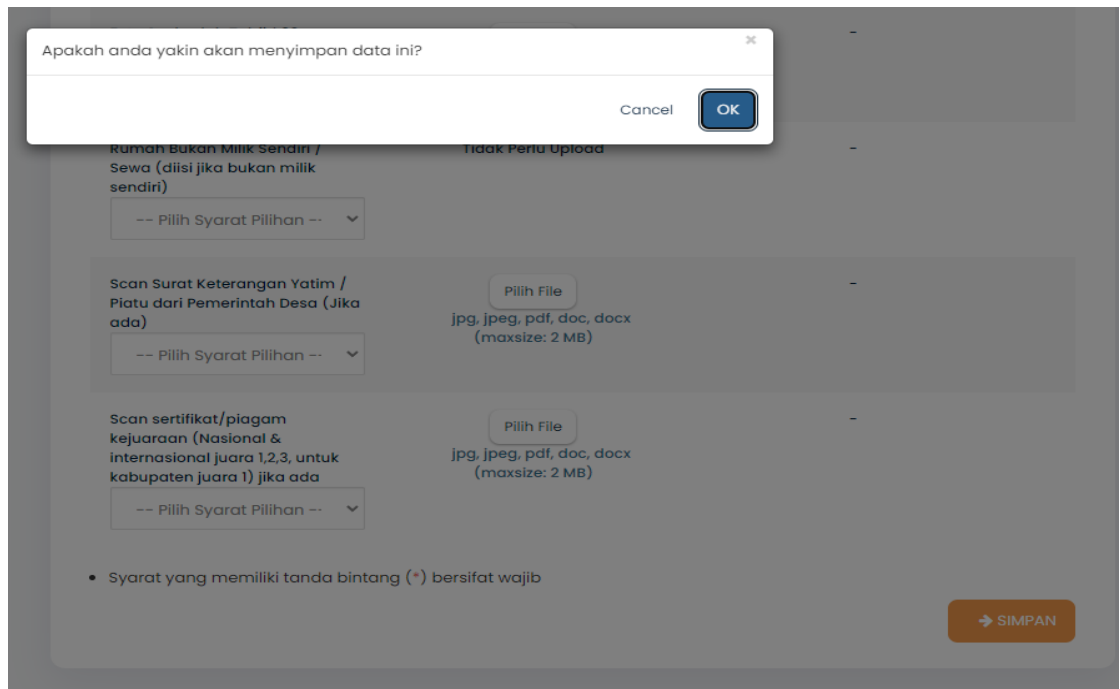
Apakah anda yakin akan menyimpan data ini?

×

Cancel OK

-

Rumah Bukan Milik Sendiri / Sewa (diisi jika bukan milik sendiri)

-- Pilih Syarat Pilihan --

Tidak Perlu Upload

-

Scan Surat Keterangan Yatim / Piatu dari Pemerintah Desa (Jika ada)

-- Pilih Syarat Pilihan --

Pilih File

jpg, jpeg, pdf, doc, docx (maxsize: 2 MB)

-

Scan sertifikat/piagam kejuaraan (Nasional & internasional juara 1,2,3, untuk kabupaten juara 1) jika ada

-- Pilih Syarat Pilihan --

Pilih File

jpg, jpeg, pdf, doc, docx (maxsize: 2 MB)

-

• Syarat yang memiliki tanda bintang (*) bersifat wajib

→ SIMPAN